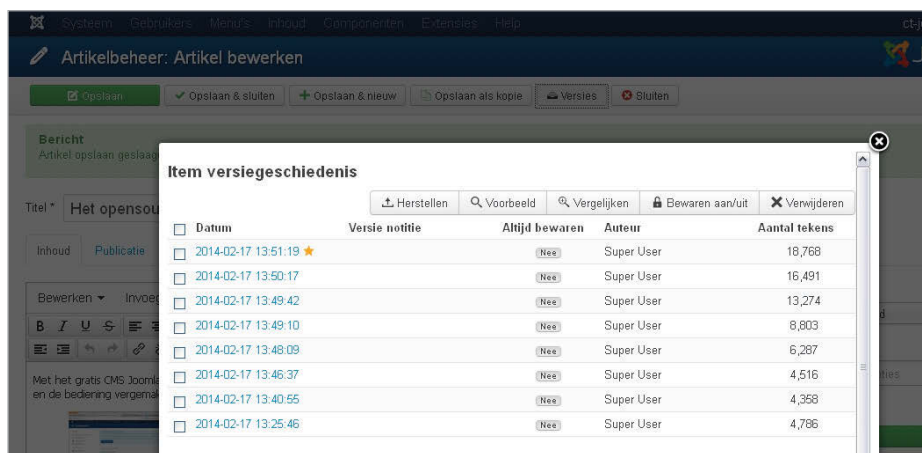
Systeem Gebruikers Menu's Inhoud Componenten Extensies Help ct-j

Artikelbeheer: Artikel bewerken

Opslaan | Opslaan & sluiten | + Opslaan & nieuw | Opslaan als kopie | Versies | Sluiten

Bericht
Artikel opslaan geslaag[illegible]

Titel * Het opensou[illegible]

Inhoud Publicatie

Bewerken ▾ Invoeg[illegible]

Met het gratis CMS Jooml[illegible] en de bediening vergemak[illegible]

Item versiegeschiedenis

Herstellen | Voorbeeld | Vergelijken | Bewaren aan/uit | Verwijderen

| | Datum | Versie notitie | Altijd bewaren | Auteur | Aantal tekens |
|---|---|---|---|---|---|
| ☐ | 2014-02-17 13:51:19 ★ | | Nee | Super User | 18,768 |
| ☐ | 2014-02-17 13:50:17 | | Nee | Super User | 16,491 |
| ☐ | 2014-02-17 13:49:42 | | Nee | Super User | 13,274 |
| ☐ | 2014-02-17 13:49:10 | | Nee | Super User | 8,803 |
| ☐ | 2014-02-17 13:48:09 | | Nee | Super User | 6,287 |
| ☐ | 2014-02-17 13:46:37 | | Nee | Super User | 4,516 |
| ☐ | 2014-02-17 13:40:55 | | Nee | Super User | 4,358 |
| ☐ | 2014-02-17 13:25:46 | | Nee | Super User | 4,786 |